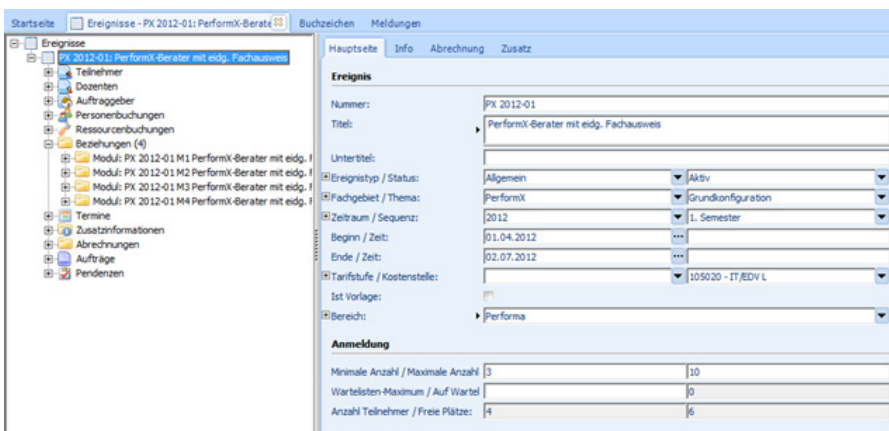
Startseite | Ereignisse - PX 2012-01: PerformX-Berate | Buchzeichen | Meldungen

Ereignisse
PX 2012-01: PerformX-Berater mit eidg. Fachausweis
Teilnehmer
Dozenten
Auftraggeber
Personenbuchungen
Ressourcenbuchungen
Beziehungen (4)
Modul: PX 2012-01 M1 PerformX-Berater mit eidg. I
Modul: PX 2012-01 M2 PerformX-Berater mit eidg. I
Modul: PX 2012-01 M3 PerformX-Berater mit eidg. I
Modul: PX 2012-01 M4 PerformX-Berater mit eidg. I
Termine
Zusatzinformationen
Abrechnungen
Aufträge
Pendenzen

Hauptseite | Info | Abrechnung | Zusatz

Ereignis

Nummer: PX 2012-01
Titel: PerformX-Berater mit eidg. Fachausweis
Untertitel:
Ereignistyp / Status: Allgemein | Aktiv
Fachgebiet / Thema: PerformX | Grundkonfiguration
Zeitraum / Sequenz: 2012 | 1. Semester
Beginn / Zeit: 01.04.2012
Ende / Zeit: 02.07.2012
Tarifstufe / Kostenstelle: | 105020 - IT/EDV L
Ist Vorlage:
Bereich: Performa

Anmeldung

Minimale Anzahl / Maximale Anzahl: 3 | 10
Wartelisten-Maximum / Auf Wartel: | 0
Anzahl Teilnehmer / Freie Plätze: 4 | 6